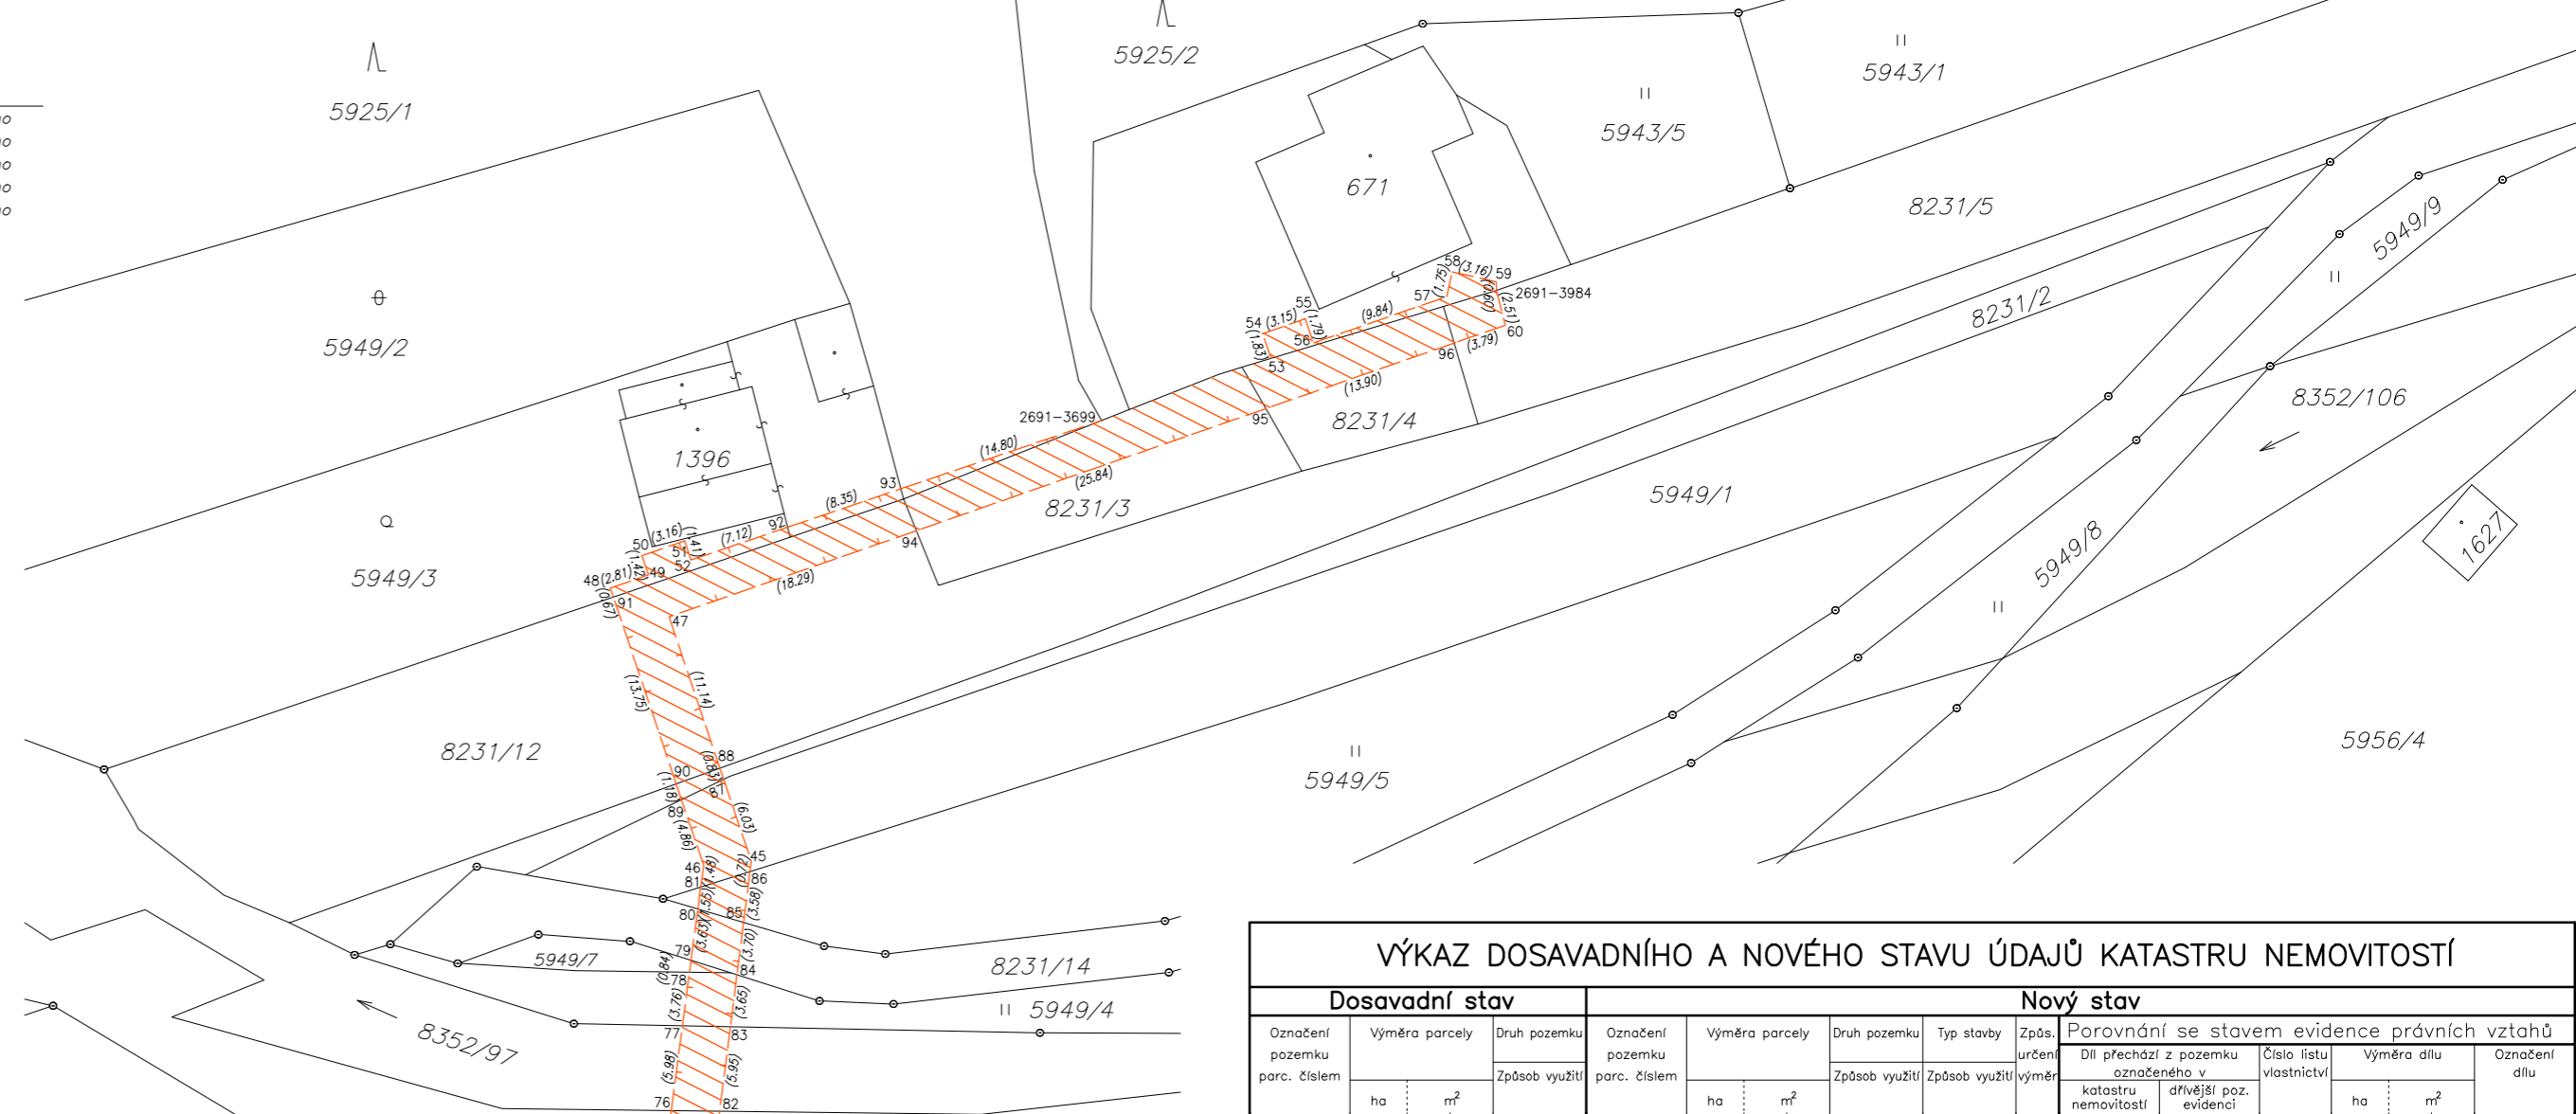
5925/1
5925/2
5943/1
5943/5
671
8231/5
5949/2
5949/9
2691-3984
8231/2
1396
2691-3699
8231/4
8352/106
8231/3
5949/1
5949/3
1627
5949/8
8231/12
5956/4
5949/5
5949/7
8231/14
5949/4
8352/97
58 (3.16) 59
57 (1.75) (0.60) (2.51) 60
55 54 (3.15) (1.79) 56 (9.84) (1.83) 53 (3.79) 96
(13.90) 95
(14.80) (25.84) 93 (8.35) 94
50 (3.16) 51 (1.41) 52 (7.12) 92
48 (2.81) (1.42) 49 (18.29)
(0.67) 91 47
(13.75) (11.14)
88 (0.83) 90 87 (1.16) 89 (6.03) (4.86)
46 81 (1.48) (1.72) 45 86 (1.55) (3.58) 80 85 (3.63) (3.70)
79 84 (0.84) 78 (3.76) (3.65)
77 83
(5.98) (5.95)
76 82

VÝKAZ DOSAVADNÍHO A NOVÉHO STAVU ÚDAJŮ KATASTRU NEMOVITOSTÍ

| Dosavadní stav | | | | Nový stav | | | | | | Porovnání se stavem evidence právních vztahů | | | | | |
|---|---|---|---|---|---|---|---|---|---|---|---|---|---|---|---|
| Označení pozemku parc. číslem | Výměra parcely | | Druh pozemku / Způsob využití | Označení pozemku parc. číslem | Výměra parcely | | Druh pozemku / Způsob využití | Typ stavby / Způsob využití | Způs. určení výměr | Díl přechází z pozemku označeného v | | Číslo listu vlastnictví | Výměra dílu | | Označení dílu |
| | ha | m² | | | ha | m² | | | | katastru nemovitostí | dřívější poz. evidenci | | ha | m² | |